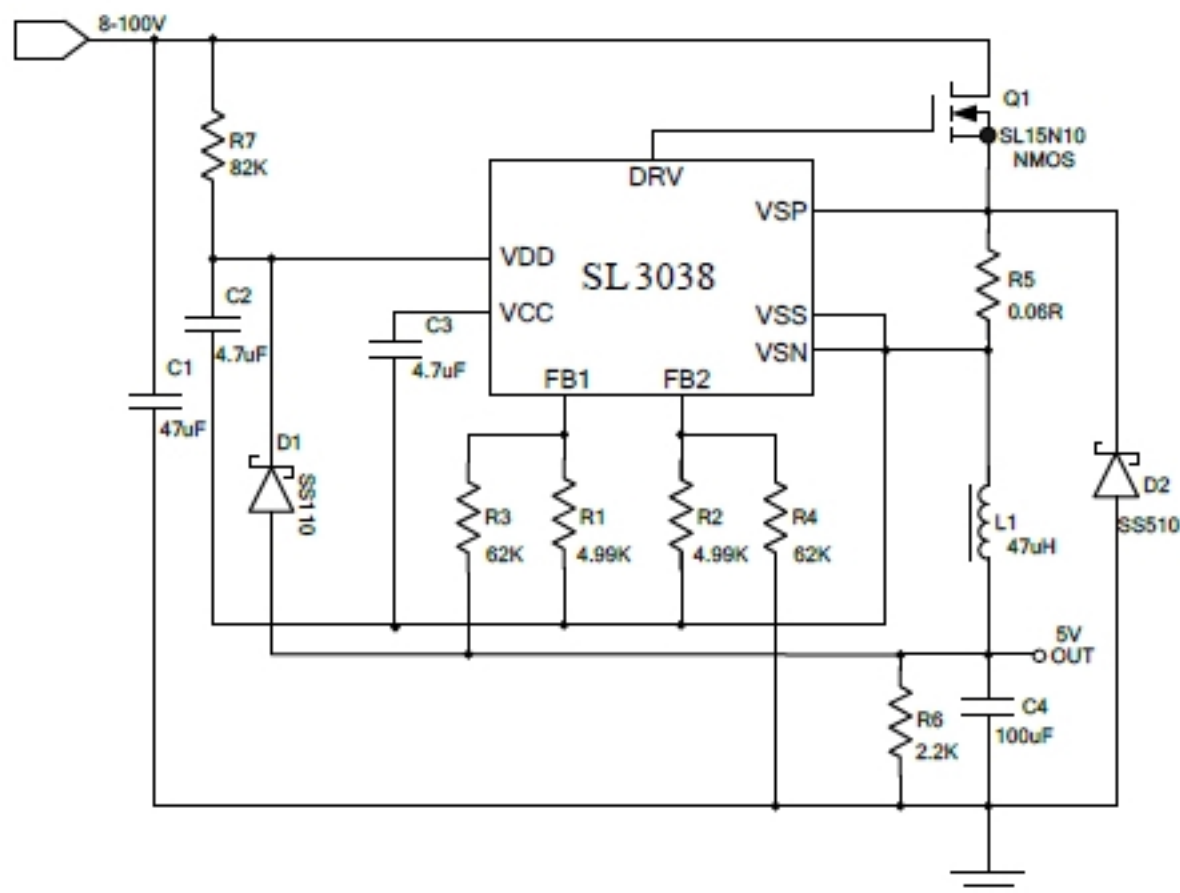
8-100V

R7
82K

C2
4.7uF

C1
47uF

D1
SS110

Q1
SL15N10
NMOS

DRV
VSP
VDD
SL 3038
VCC
VSS
VSN
FB1
FB2

C3
4.7uF

R5
0.06R

R3
62K

R1
4.99K

R2
4.99K

R4
62K

L1
47uH

D2
SS510

5V
OUT

R6
2.2K

C4
100uF